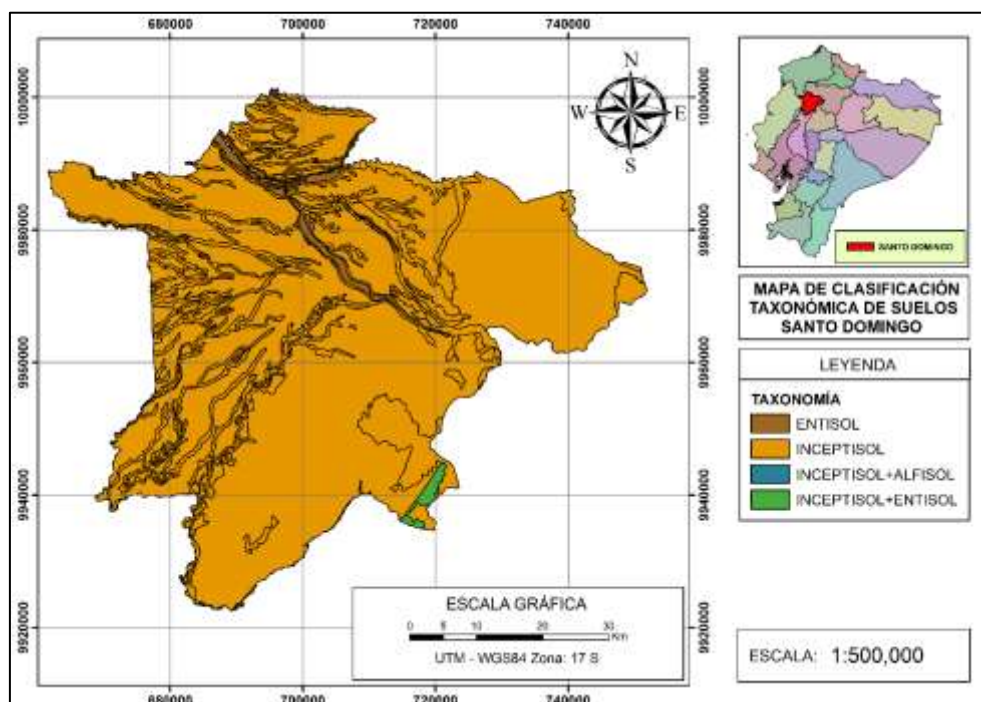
680000
700000
720000
740000

10000000
9980000
9960000
9940000
9920000

N
W
E
S

10000000
9980000
9960000
9940000
9920000

SANTO DOMINGO

MAPA DE CLASIFICACIÓN TAXONÓMICA DE SUELOS SANTO DOMINGO

LEYENDA

TAXONOMÍA

ENTISOL
INCEPTISOL
INCEPTISOL+ALFISOL
INCEPTISOL+ENTISOL

ESCALA GRÁFICA
0 5 10 20 30 Km
UTM - WGS84 Zona: 17 S

ESCALA: 1:500,000

680000
700000
720000
740000